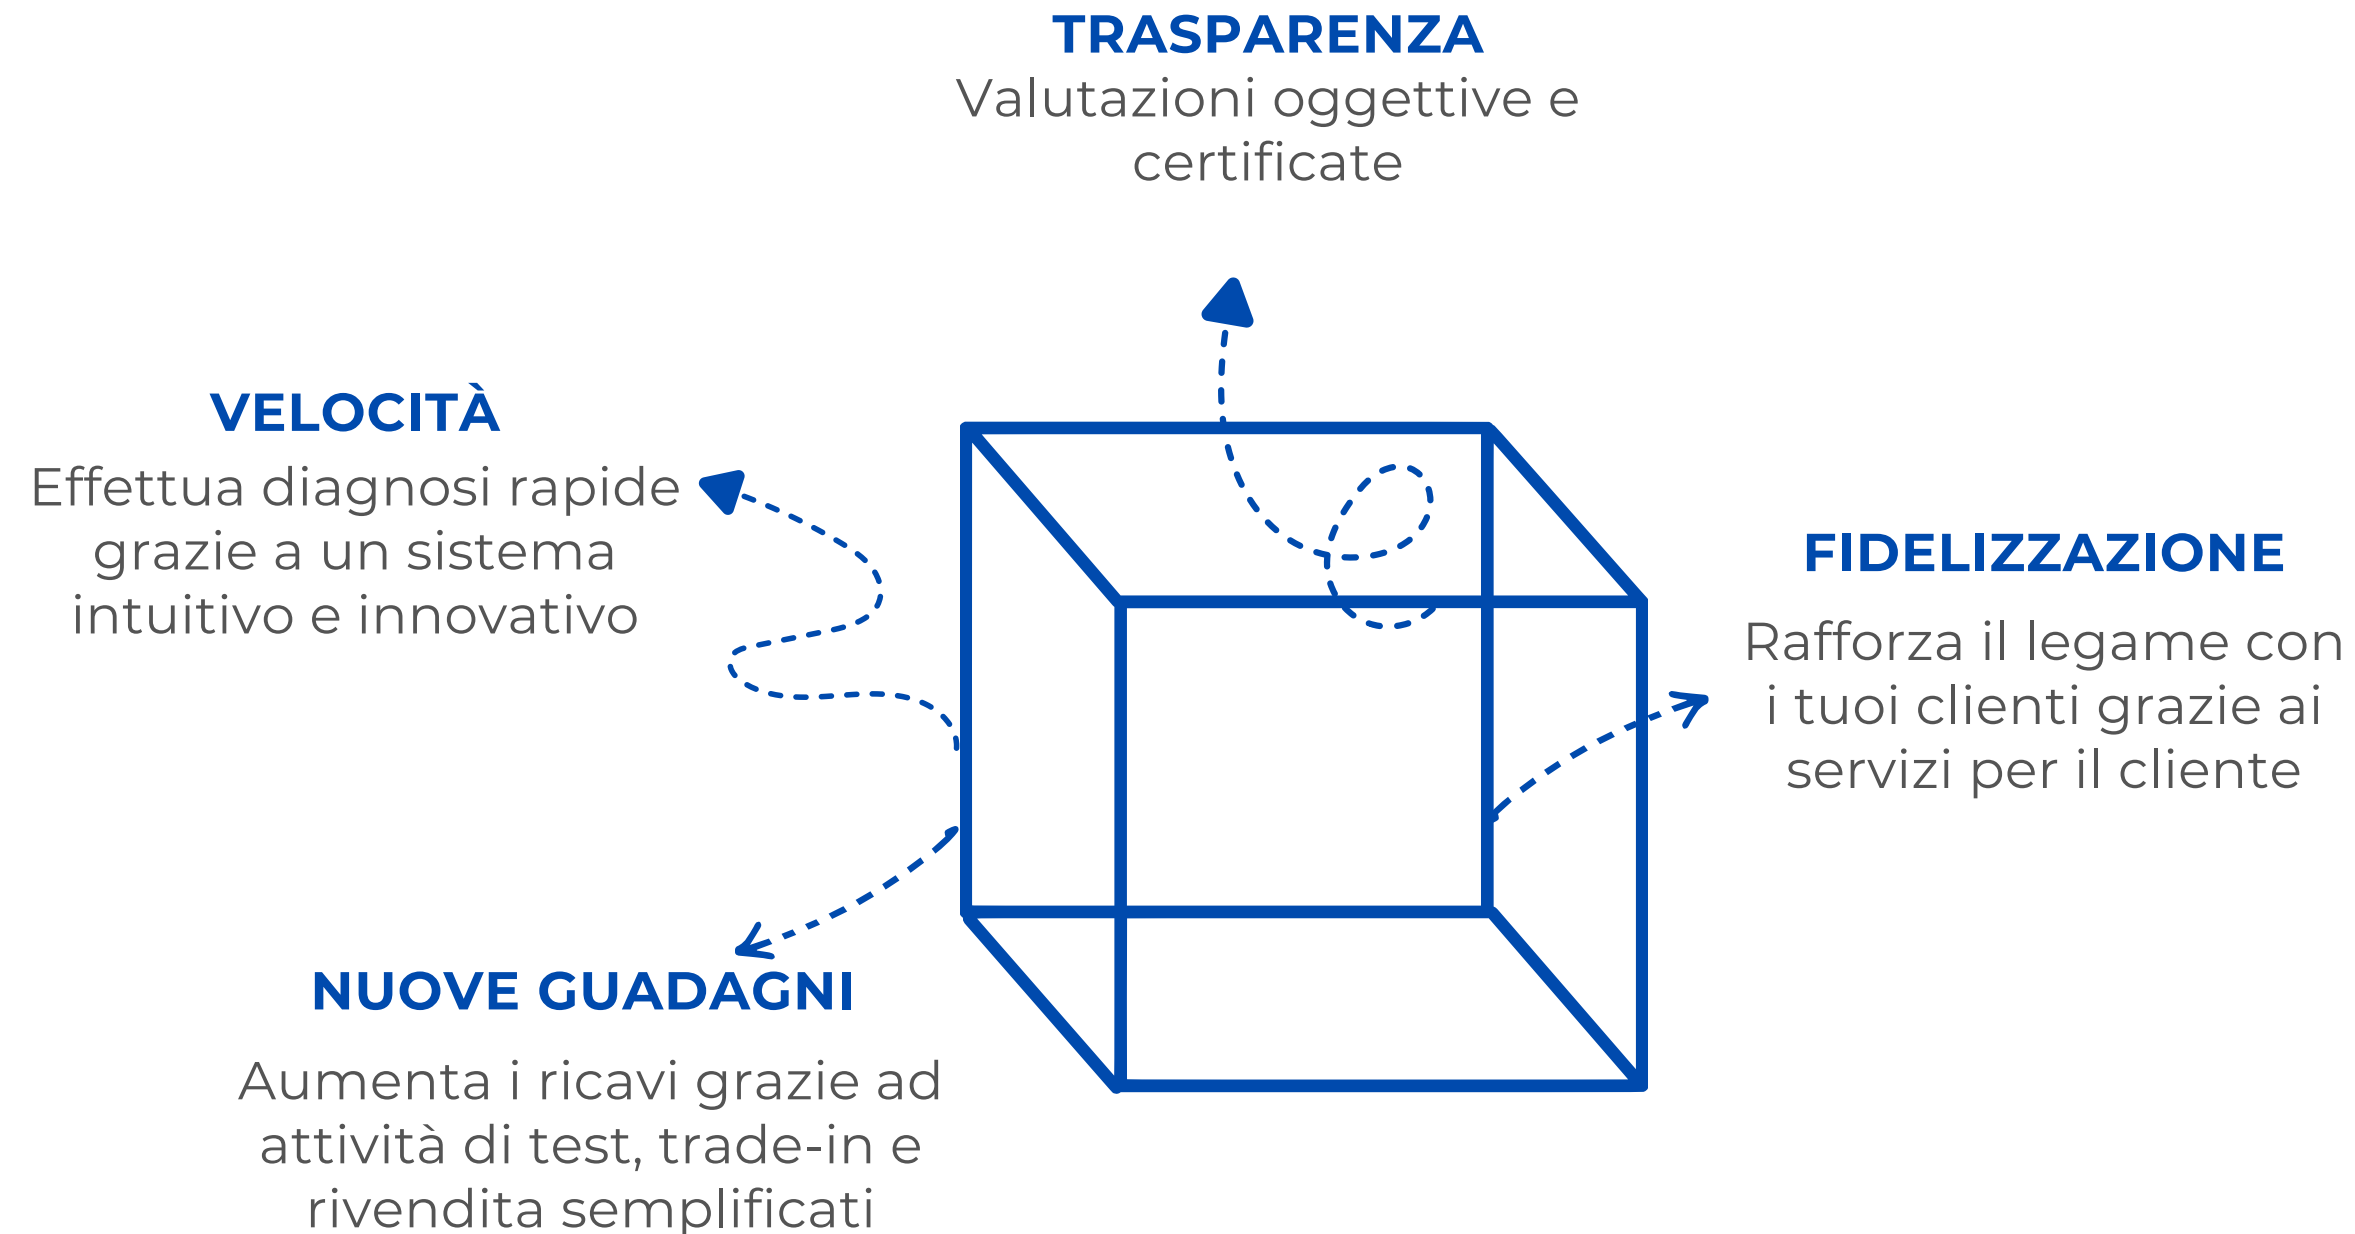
TRASPARENZA
Valutazioni oggettive e certificate

VELOCITÀ
Effettua diagnosi rapide grazie a un sistema intuitivo e innovativo

FIDELIZZAZIONE
Rafforza il legame con i tuoi clienti grazie ai servizi per il cliente

NUOVE GUADAGNI
Aumenta i ricavi grazie ad attività di test, trade-in e rivendita semplificati